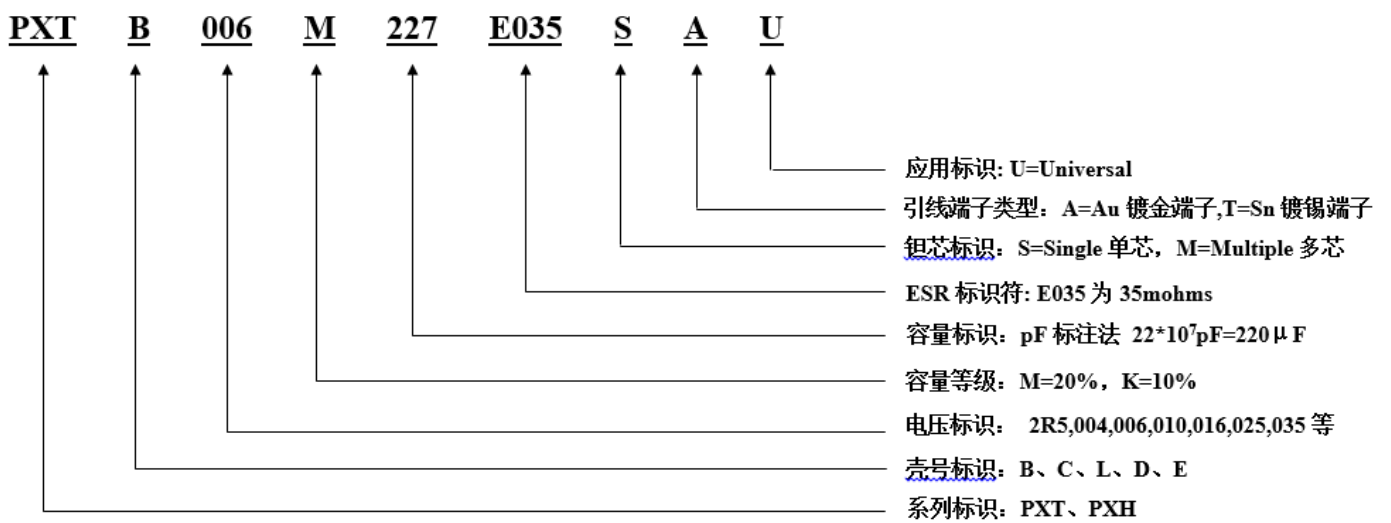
PXT B 006 M 227 E035 S A U

应用标识: U=Universal

引线端子类型：A=Au 镀金端子,T=Sn 镀锡端子

钽芯标识：S=Single 单芯，M=Multiple 多芯

ESR 标识符: E035 为 35mohms

容量标识：pF 标注法 $22*10^7$pF=220μF

容量等级：M=20%，K=10%

电压标识： 2R5,004,006,010,016,025,035 等

壳号标识：B、C、L、D、E

系列标识：PXT、PXH